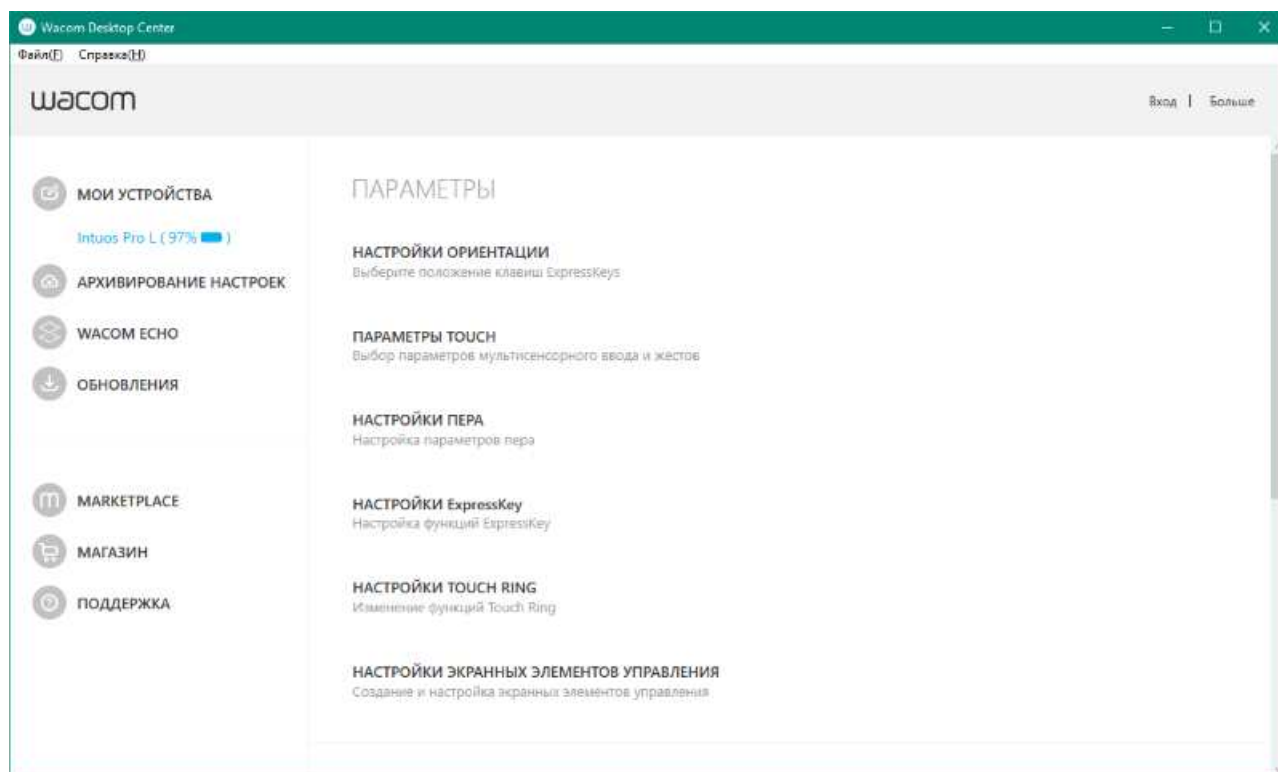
Wacom Desktop Center

Файл(F) Справка(H)

wacom

Вход | Больше

МОИ УСТРОЙСТВА

Intuos Pro L ( 97% )

АРХИВИРОВАНИЕ НАСТРОЕК

WACOM ECHO

ОБНОВЛЕНИЯ

MARKETPLACE

МАГАЗИН

ПОДДЕРЖКА

ПАРАМЕТРЫ

НАСТРОЙКИ ОРИЕНТАЦИИ
Выберите положение клавиш ExpressKeys

ПАРАМЕТРЫ TOUCH
Выбор параметров мультисенсорного ввода и жестов

НАСТРОЙКИ ПЕРА
Настройка параметров пера

НАСТРОЙКИ ExpressKey
Настройка функций ExpressKey

НАСТРОЙКИ TOUCH RING
Изменение функций Touch Ring

НАСТРОЙКИ ЭКРАННЫХ ЭЛЕМЕНТОВ УПРАВЛЕНИЯ
Создание и настройка экранных элементов управления